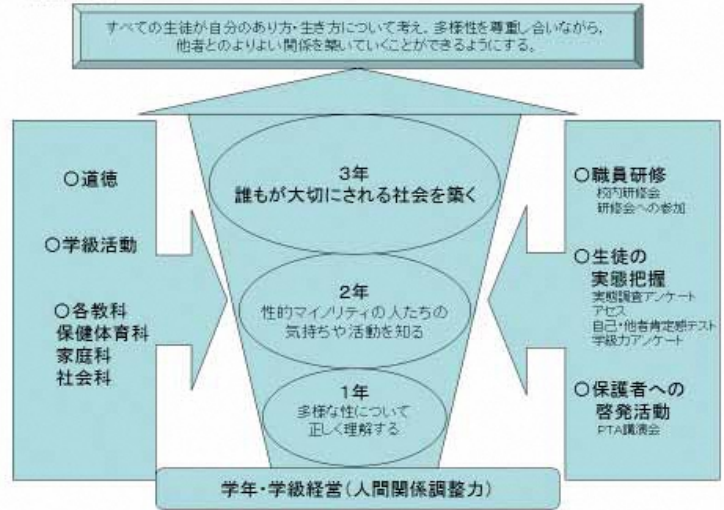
すべての生徒が自分のあり方・生き方について考え、多様性を尊重し合いながら、他者とのよりよい関係を築いていくことができるようにする。

○道徳

○学級活動

○各教科
保健体育科
家庭科
社会科

3年
誰もが大切にされる社会を築く

2年
性的マイノリティの人たちの気持ちや活動を知る

1年
多様な性について正しく理解する

○職員研修
校内研修会
研修会への参加

○生徒の実態把握
実態調査アンケート
アセス
自己・他者肯定感テスト
学級力アンケート

○保護者への啓発活動
PTA講演会

学年・学級経営（人間関係調整力）